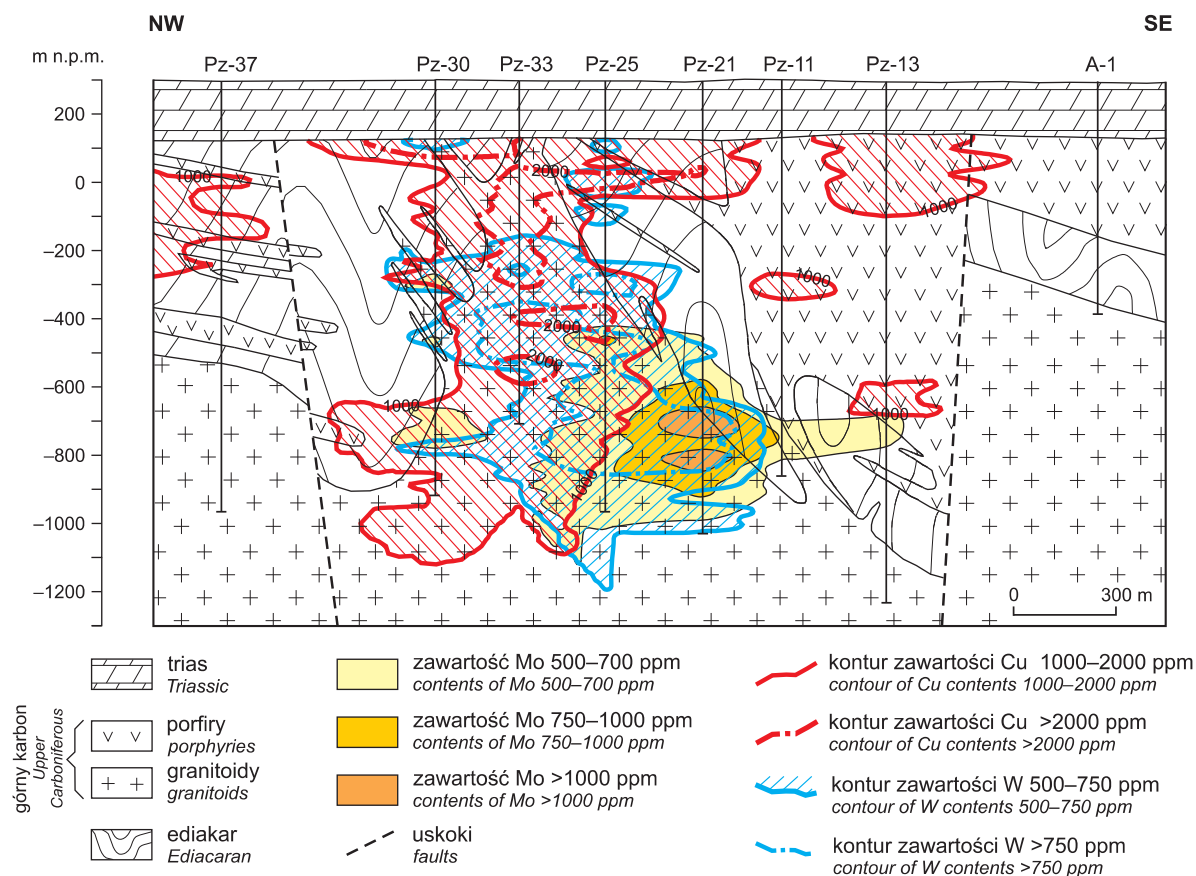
NW

SE

m n.p.m.

Pz-37 Pz-30 Pz-33 Pz-25 Pz-21 Pz-11 Pz-13 A-1

200
0
–200
–400
–600
–800
–1000
–1200

1000
2000
1000
2000
3000
1000
1000
1000
1000

0 300 m

górny karbon
Upper Carboniferous

trias
Triassic

porfiry
porphyries

granitoidy
granitoids

ediakar
Ediacaran

zawartość Mo 500–700 ppm
contents of Mo 500–700 ppm

zawartość Mo 750–1000 ppm
contents of Mo 750–1000 ppm

zawartość Mo >1000 ppm
contents of Mo >1000 ppm

uskoki
faults

kontur zawartości Cu 1000–2000 ppm
contour of Cu contents 1000–2000 ppm

kontur zawartości Cu >2000 ppm
contour of Cu contents >2000 ppm

kontur zawartości W 500–750 ppm
contour of W contents 500–750 ppm

kontur zawartości W >750 ppm
contour of W contents >750 ppm